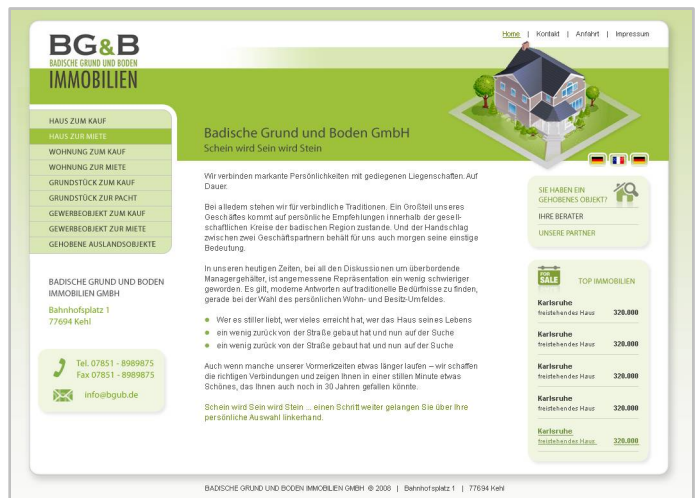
BG&B
BADISCHE GRUND UND BODEN
IMMOBILIEN

Home | Kontakt | Anfahrt | Impressum

HAUS ZUM KAUF
HAUS ZUR MIETE
WOHNUNG ZUM KAUF
WOHNUNG ZUR MIETE
GRUNDSTÜCK ZUM KAUF
GRUNDSTÜCK ZUR PACHT
GEWERBEOBJEKT ZUM KAUF
GEWERBEOBJEKT ZUR MIETE
GEHOBENE AUSLANDSOBJEKTE

BADISCHE GRUND UND BODEN IMMOBILIEN GMBH
Bahnhofsplatz 1
77694 Kehl

Tel. 07851 - 8989875
Fax 07851 - 8989875
info@bgub.de

Badische Grund und Boden GmbH
Schein wird Sein wird Stein

Wir verbinden markante Persönlichkeiten mit gediegenen Liegenschaften. Auf Dauer.

Bei alledem stehen wir für verbindliche Traditionen. Ein Großteil unseres Geschäftes kommt auf persönliche Empfehlungen innerhalb der gesellschaftlichen Kreise der badischen Region zustande. Und der Handschlag zwischen zwei Geschäftspartnern behält für uns auch morgen seine einstige Bedeutung.

In unseren heutigen Zeiten, bei all den Diskussionen um überbordende Managergehälter, ist angemessene Repräsentation ein wenig schwieriger geworden. Es gilt, moderne Antworten auf traditionelle Bedürfnisse zu finden, gerade bei der Wahl des persönlichen Wohn- und Besitz-Umfeldes.

Wer es stiller liebt, wer vieles erreicht hat, wer das Haus seines Lebens
ein wenig zurück von der Straße gebaut hat und nun auf der Suche
ein wenig zurück von der Straße gebaut hat und nun auf der Suche

Auch wenn manche unserer Vormerkzeiten etwas länger laufen – wir schaffen die richtigen Verbindungen und zeigen Ihnen in einer stillen Minute etwas Schönes, das Ihnen auch noch in 30 Jahren gefallen könnte.

Schein wird Sein wird Stein ... einen Schritt weiter gelangen Sie über Ihre persönliche Auswahl linkerhand.

SIE HABEN EIN GEHOBENES OBJEKT?
IHRE BERATER
UNSERE PARTNER

FOR SALE
TOP IMMOBILIEN

Karlsruhe
freistehendes Haus 320.000

Karlsruhe
freistehendes Haus 320.000

Karlsruhe
freistehendes Haus 320.000

Karlsruhe
freistehendes Haus 320.000

Karlsruhe
freistehendes Haus 320.000

BADISCHE GRUND UND BODEN IMMOBILIEN GMBH © 2008 | Bahnhofsplatz 1 | 77694 Kehl